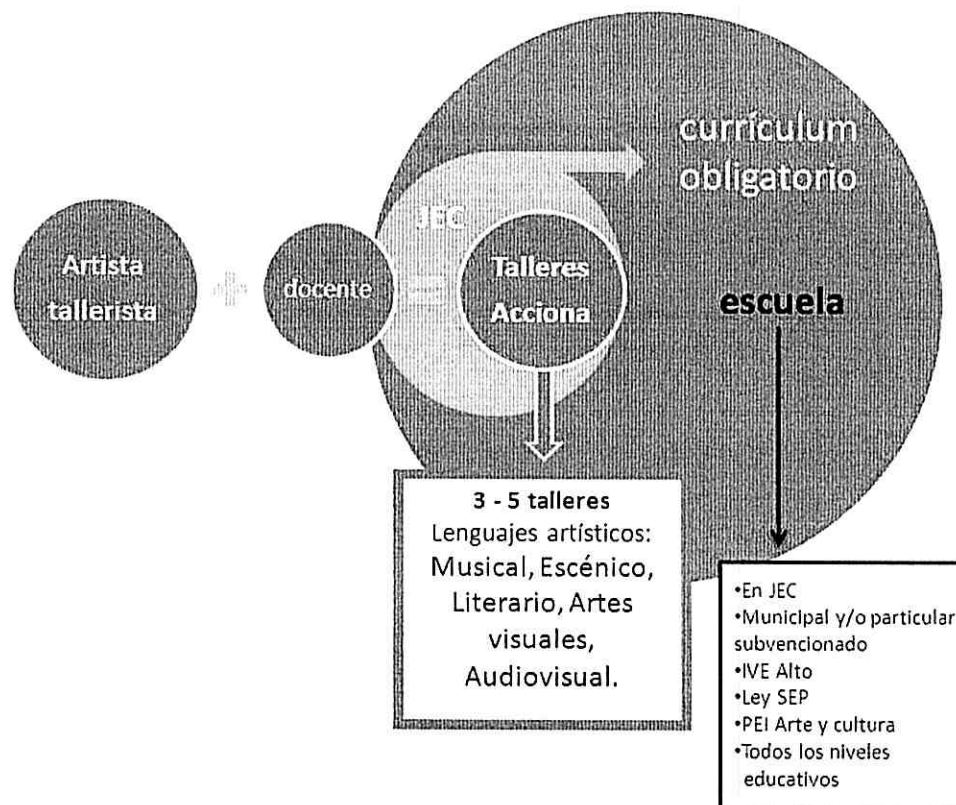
currículum obligatorio

JEC

Artista tallerista

+

docente

=

Talleres Acciona

escuela

3 - 5 talleres
Lenguajes artísticos:
Musical, Escénico, Literario, Artes visuales, Audiovisual.

•En JEC
•Municipal y/o particular subvencionado
•IVE Alto
•Ley SEP
•PEI Arte y cultura
•Todos los niveles educativos